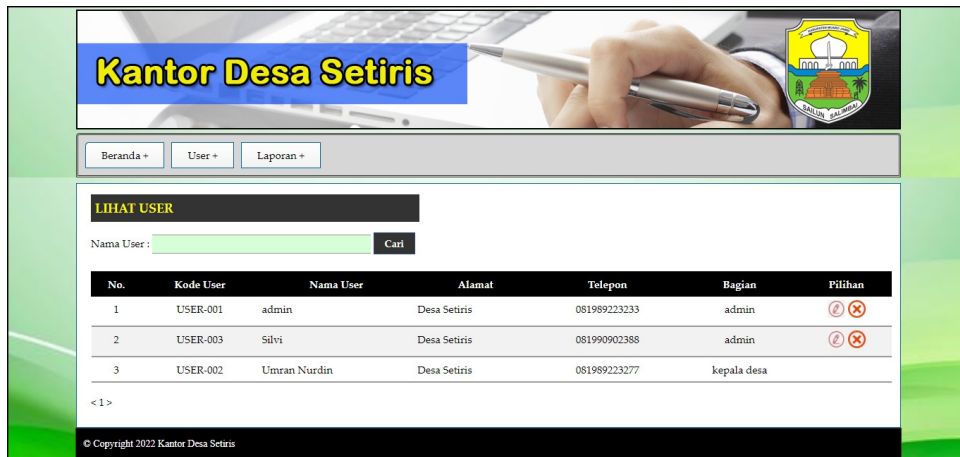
Kantor Desa Setiris

SAILUN SALIMBAI

Beranda + User + Laporan +

LIHAT USER

Nama User : Cari

| No. | Kode User | Nama User | Alamat | Telepon | Bagian | Pilihan |
|---|---|---|---|---|---|---|
| 1 | USER-001 | admin | Desa Setiris | 081989223233 | admin | |
| 2 | USER-003 | Silvi | Desa Setiris | 081990902388 | admin | |
| 3 | USER-002 | Umran Nurdin | Desa Setiris | 081989223277 | kepala desa | |

< 1 >

© Copyright 2022 Kantor Desa Setiris